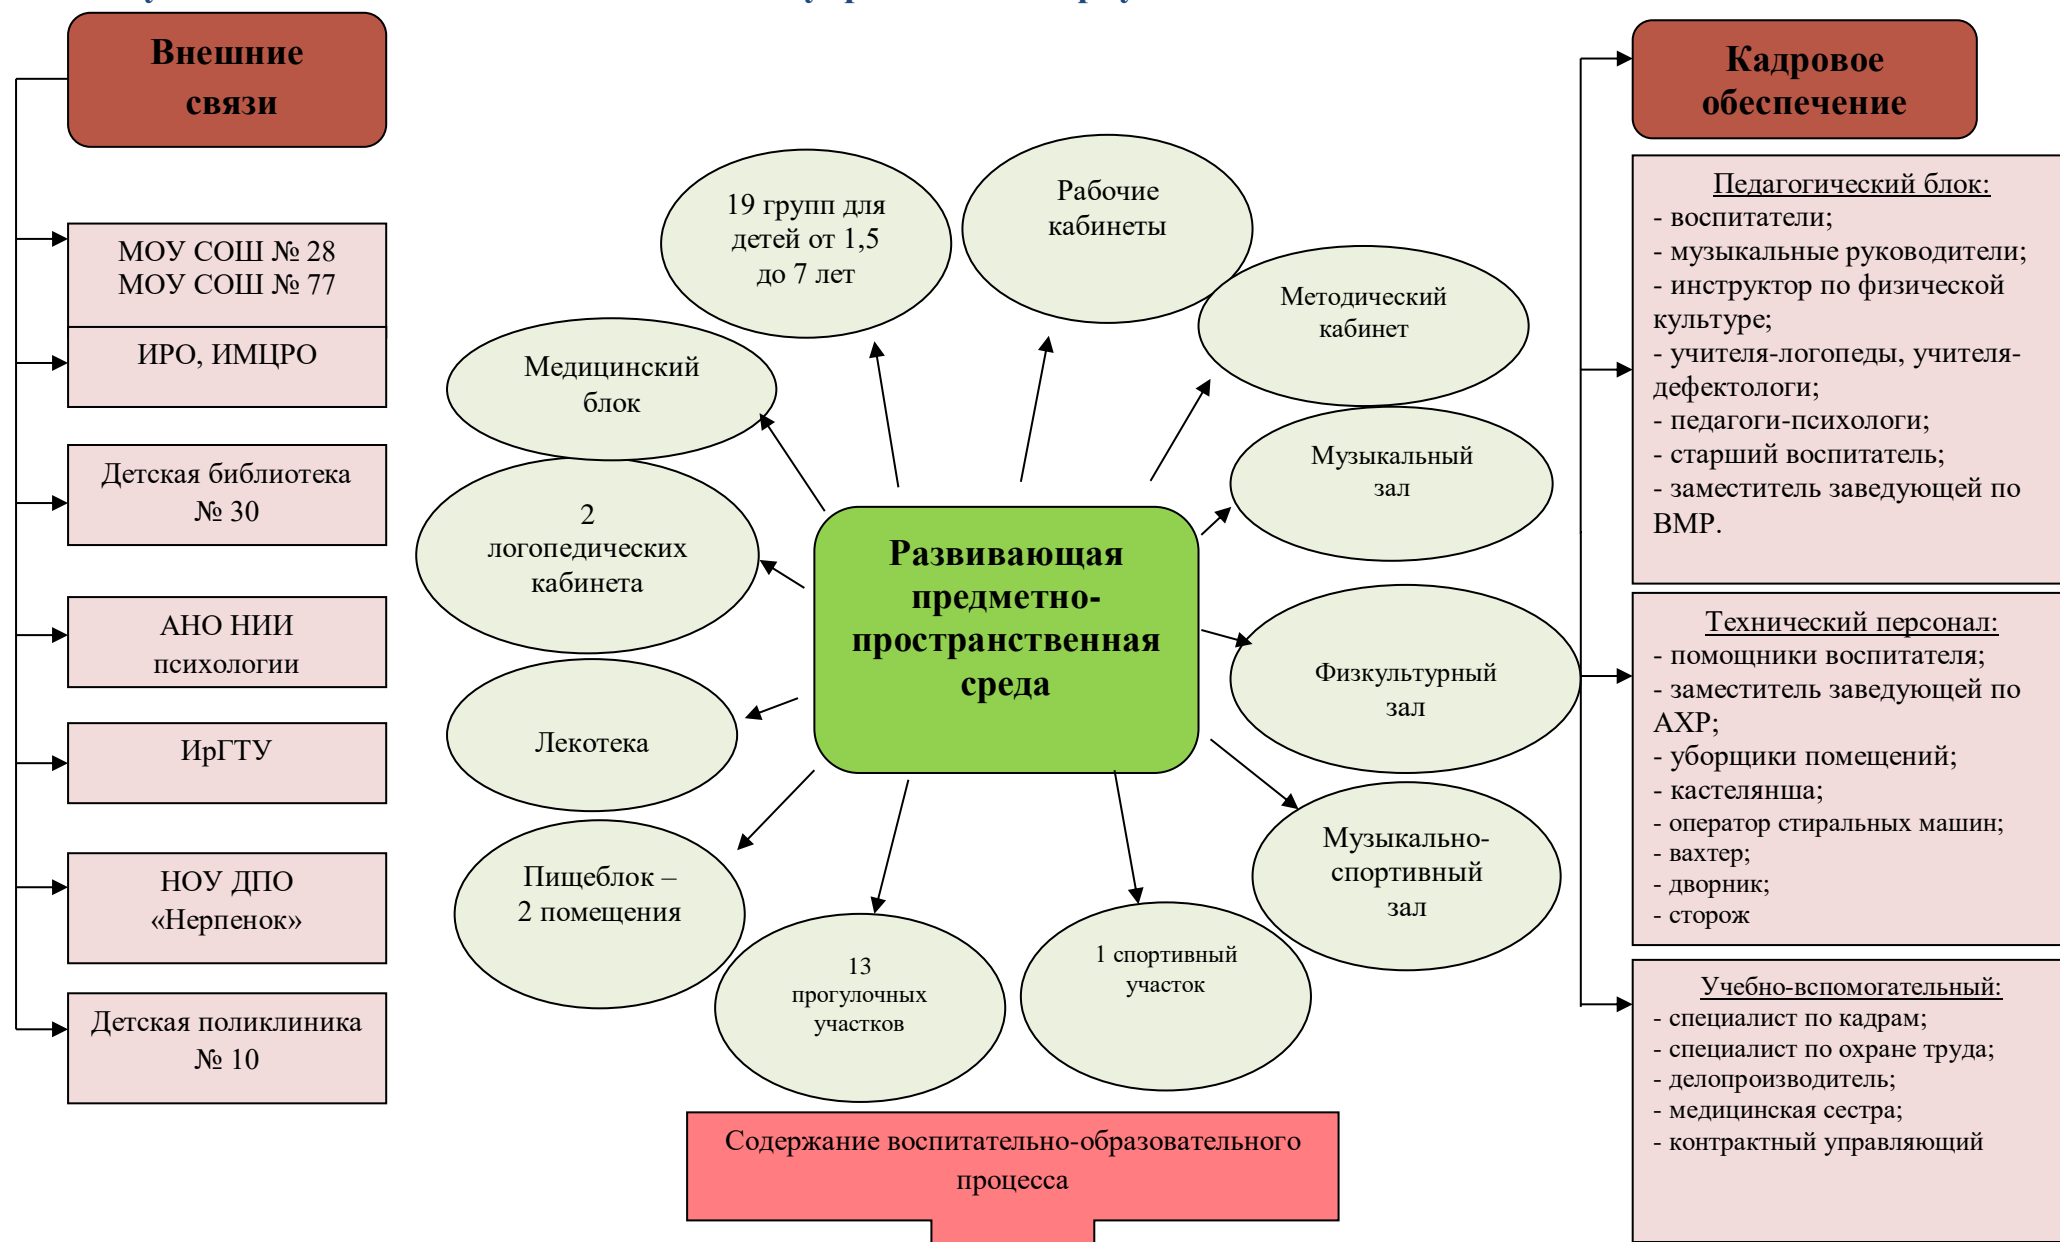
Внешние связи

МОУ СОШ № 28
МОУ СОШ № 77

ИРО, ИМЦРО

Детская библиотека № 30

АНО НИИ психологии

ИрГТУ

НОУ ДПО «Нерпенок»

Детская поликлиника № 10

19 групп для детей от 1,5 до 7 лет

Рабочие кабинеты

Методический кабинет

Медицинский блок

Музыкальный зал

2 логопедических кабинета

Развивающая предметно-пространственная среда

Физкультурный зал

Лекотека

Музыкально-спортивный зал

Пищеблок – 2 помещения

13 прогулочных участков

1 спортивный участок

Содержание воспитательно-образовательного процесса

Кадровое обеспечение

Педагогический блок:
- воспитатели;
- музыкальные руководители;
- инструктор по физической культуре;
- учителя-логопеды, учителя-дефектологи;
- педагоги-психологи;
- старший воспитатель;
- заместитель заведующей по ВМР.

Технический персонал:
- помощники воспитателя;
- заместитель заведующей по АХР;
- уборщики помещений;
- кастелянша;
- оператор стиральных машин;
- вахтер;
- дворник;
- сторож

Учебно-вспомогательный:
- специалист по кадрам;
- специалист по охране труда;
- делопроизводитель;
- медицинская сестра;
- контрактный управляющий